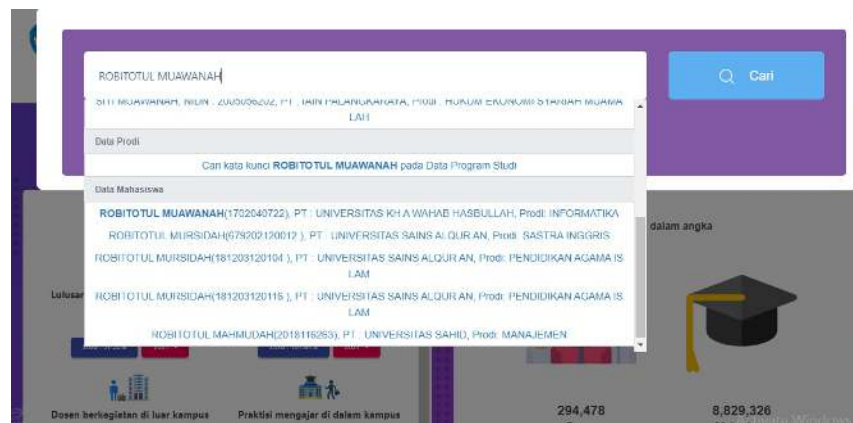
ROBITOTUL MUAWANAH

Cari

SITI MUAWANAH, NIDN : 2005056202, PT : IAIN PALANGKARAYA, Prodi : HUKUM EKONOMI SYARIAH MUAMALAH

Data Prodi

Cari kata kunci ROBITOTUL MUAWANAH pada Data Program Studi

Data Mahasiswa

ROBITOTUL MUAWANAH(1702040722), PT : UNIVERSITAS KH A WAHAB HASBULLAH, Prodi: INFORMATIKA

ROBITOTUL MURSIDAH(679202120012 ), PT : UNIVERSITAS SAINS ALQUR AN, Prodi: SASTRA INGGRIS

ROBITOTUL MURSIDAH(181203120104 ), PT : UNIVERSITAS SAINS ALQUR AN, Prodi: PENDIDIKAN AGAMA ISLAM

ROBITOTUL MURSIDAH(181203120115 ), PT : UNIVERSITAS SAINS ALQUR AN, Prodi: PENDIDIKAN AGAMA ISLAM

ROBITOTUL MAHMUDAH(2018116263), PT : UNIVERSITAS SAHID, Prodi: MANAJEMEN

dalam angka

Lulusan

Dosen berkegiatan di luar kampus

Praktisi mengajar di dalam kampus

294,478

8,829,326